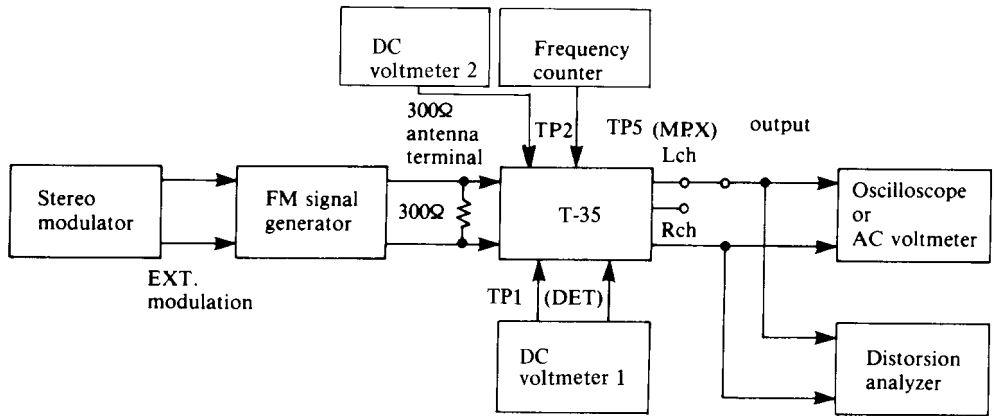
DC voltmeter 2

Frequency counter

300Ω antenna terminal

TP2

TP5 (MP.X)

output

Lch

Stereo modulator

FM signal generator

300Ω

T-35

Oscilloscope or AC voltmeter

Rch

EXT. modulation

TP1

(DET)

DC voltmeter 1

Distorsion analyzer